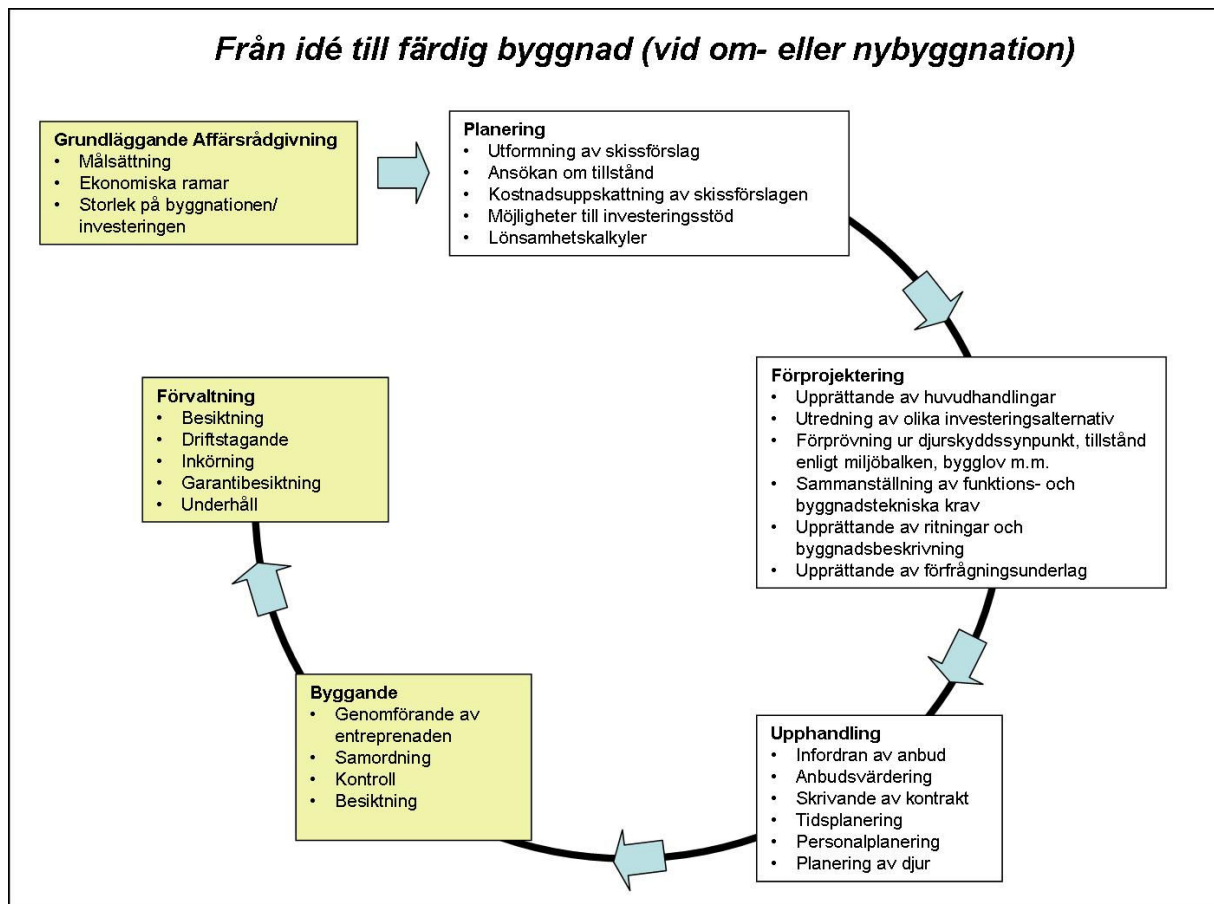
Från idé till färdig byggnad (vid om- eller nybyggnation)

Grundläggande Affärsrådgivning
- Målsättning
- Ekonomiska ramar
- Storlek på byggnationen/ investeringen

Planering
- Utformning av skissförslag
- Ansökan om tillstånd
- Kostnadsuppskattning av skissförslagen
- Möjligheter till investeringsstöd
- Lönsamhetskalkyler

Förprojektering
- Upprättande av huvudhandlingar
- Utredning av olika investeringsalternativ
- Förprövning ur djurskyddssynpunkt, tillstånd enligt miljöbalken, bygglov m.m.
- Sammanställning av funktions- och byggnadstekniska krav
- Upprättande av ritningar och byggnadsbeskrivning
- Upprättande av förfrågningsunderlag

Upphandling
- Infordran av anbud
- Anbudsvärdering
- Skrivande av kontrakt
- Tidsplanering
- Personalplanering
- Planering av djur

Byggande
- Genomförande av entreprenaden
- Samordning
- Kontroll
- Besiktning

Förvaltning
- Besiktning
- Driftstagande
- Inkörning
- Garantibesiktning
- Underhåll